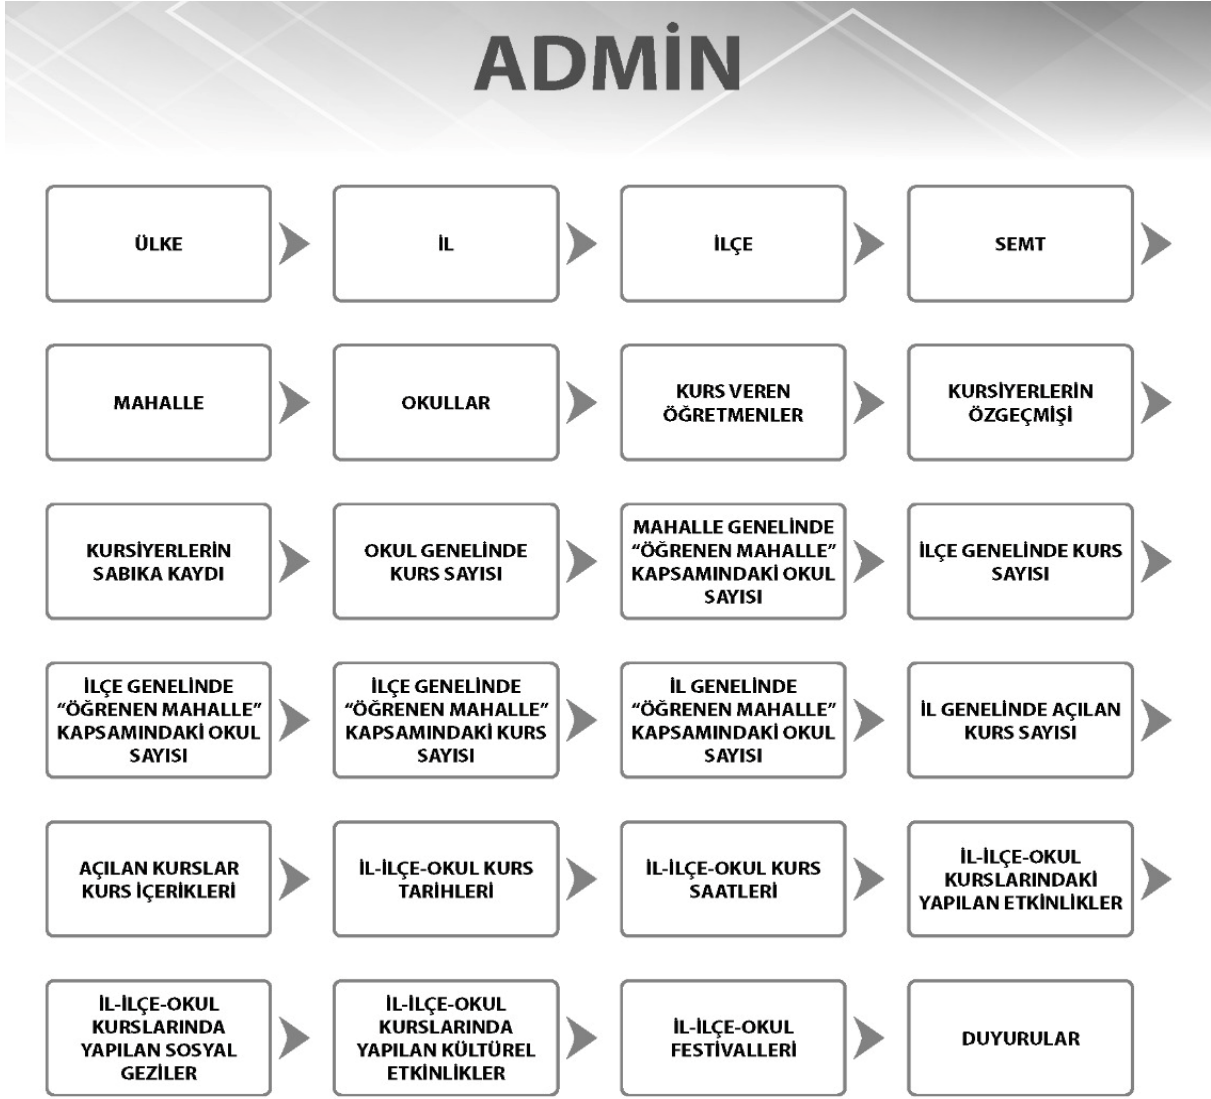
ADMİN

ÜLKE

İL

İLÇE

SEMT

MAHALLE

OKULLAR

KURS VEREN ÖĞRETMENLER

KURSİYERLERİN ÖZGEÇMİŞİ

KURSİYERLERİN SABIKA KAYDI

OKUL GENELİNDE KURS SAYISI

MAHALLE GENELİNDE "ÖĞRENEN MAHALLE" KAPSAMINDAKİ OKUL SAYISI

İLÇE GENELİNDE KURS SAYISI

İLÇE GENELİNDE "ÖĞRENEN MAHALLE" KAPSAMINDAKİ OKUL SAYISI

İLÇE GENELİNDE "ÖĞRENEN MAHALLE" KAPSAMINDAKİ KURS SAYISI

İL GENELİNDE "ÖĞRENEN MAHALLE" KAPSAMINDAKİ OKUL SAYISI

İL GENELİNDE AÇILAN KURS SAYISI

AÇILAN KURSLAR KURS İÇERİKLERİ

İL-İLÇE-OKUL KURS TARİHLERİ

İL-İLÇE-OKUL KURS SAATLERİ

İL-İLÇE-OKUL KURSLARINDAKİ YAPILAN ETKİNLİKLER

İL-İLÇE-OKUL KURSLARINDA YAPILAN SOSYAL GEZİLER

İL-İLÇE-OKUL KURSLARINDA YAPILAN KÜLTÜREL ETKİNLİKLER

İL-İLÇE-OKUL FESTİVALLERİ

DUYURULAR